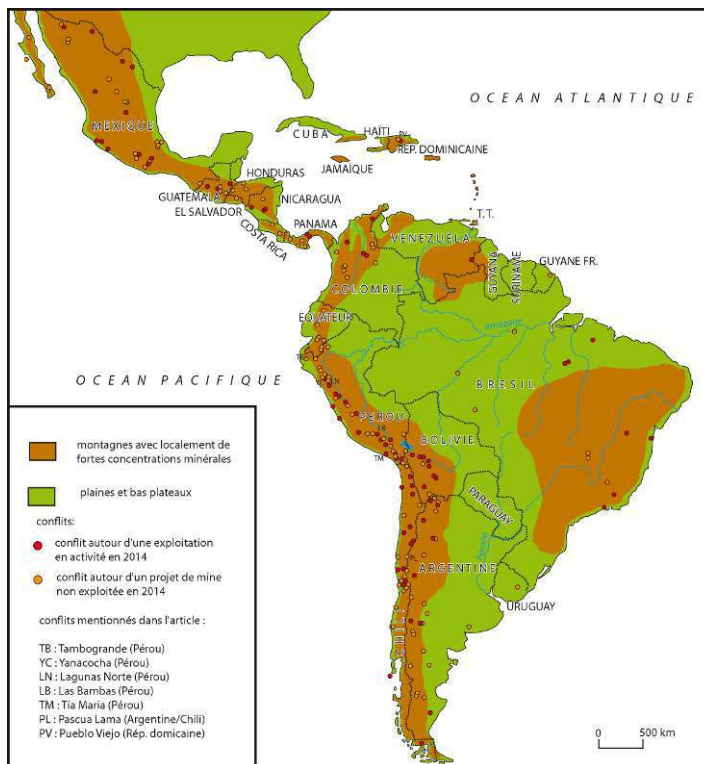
OCEAN ATLANTIQUE

MEXIQUE

CUBA

HAÏTI

PV

RÉP. DOMINICAINE

JAMAÏQUE

HONDURAS

GUATEMALA

NICARAGUA

EL SALVADOR

PANAMA

COSTA RICA

T.T.

VENEZUELA

GUYANA

SURINAME

GUYANE FR.

COLOMBIE

EQUATEUR

Amazone

OCEAN PACIFIQUE

BRESIL

PEROU

BOLIVIE

TM

PARAGUAY

Paraná

ARGENTINE

PL

URUGUAY

CHILI

montagnes avec localement de fortes concentrations minérales

plaines et bas plateaux

conflits:

conflit autour d'une exploitation en activité en 2014

conflit autour d'un projet de mine non exploitée en 2014

conflits mentionnés dans l'article :

TB : Tambogrande (Pérou)
YC : Yanacocha (Pérou)
LN : Lagunas Norte (Pérou)
LB : Las Bambas (Pérou)
TM : Tia Maria (Pérou)
PL : Pascua Lama (Argentine/Chili)
PV : Pueblo Viejo (Rép. domicaine)

0 500 km